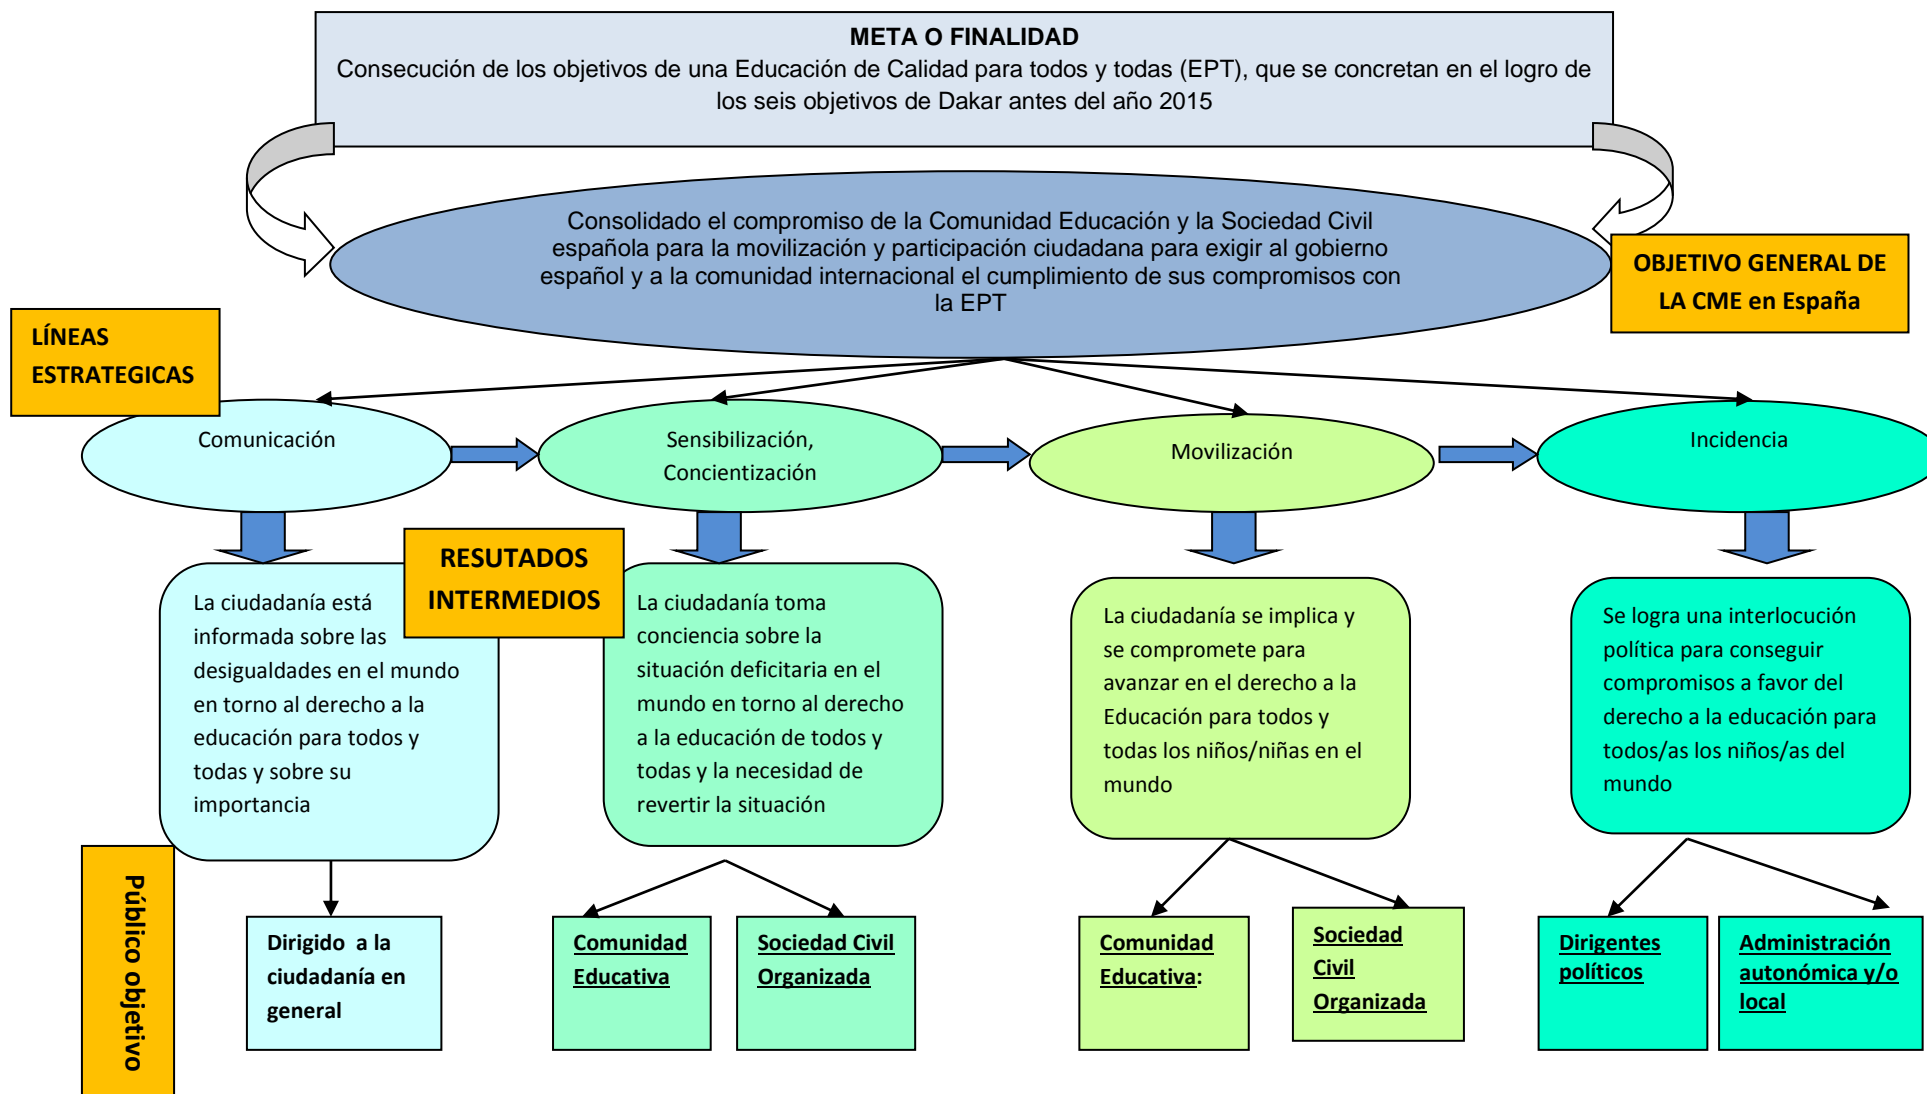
META O FINALIDAD
Consecución de los objetivos de una Educación de Calidad para todos y todas (EPT), que se concretan en el logro de los seis objetivos de Dakar antes del año 2015

Consolidado el compromiso de la Comunidad Educación y la Sociedad Civil española para la movilización y participación ciudadana para exigir al gobierno español y a la comunidad internacional el cumplimiento de sus compromisos con la EPT

OBJETIVO GENERAL DE LA CME en España

LÍNEAS ESTRATEGICAS

Comunicación

Sensibilización, Concientización

Movilización

Incidencia

RESUTADOS INTERMEDIOS

La ciudadanía está informada sobre las desigualdades en el mundo en torno al derecho a la educación para todos y todas y sobre su importancia

La ciudadanía toma conciencia sobre la situación deficitaria en el mundo en torno al derecho a la educación de todos y todas y la necesidad de revertir la situación

La ciudadanía se implica y se compromete para avanzar en el derecho a la Educación para todos y todas los niños/niñas en el mundo

Se logra una interlocución política para conseguir compromisos a favor del derecho a la educación para todos/as los niños/as del mundo

Público objetivo

Dirigido a la ciudadanía en general

Comunidad Educativa

Sociedad Civil Organizada

Comunidad Educativa:

Sociedad Civil Organizada

Dirigentes políticos

Administración autonómica y/o local